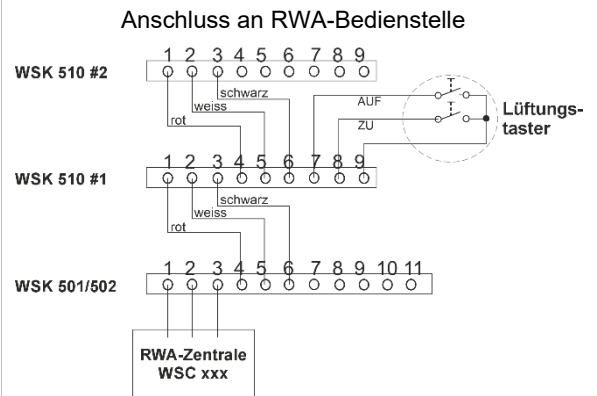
Anschluss an RWA-Bedienstelle

WSK 510 #2
1 2 3 4 5 6 7 8 9
schwarz
weiss
rot
AUF
ZU
Lüftungstaster

WSK 510 #1
1 2 3 4 5 6 7 8 9
schwarz
weiss
rot

WSK 501/502
1 2 3 4 5 6 7 8 9 10 11

RWA-Zentrale
WSC xxx